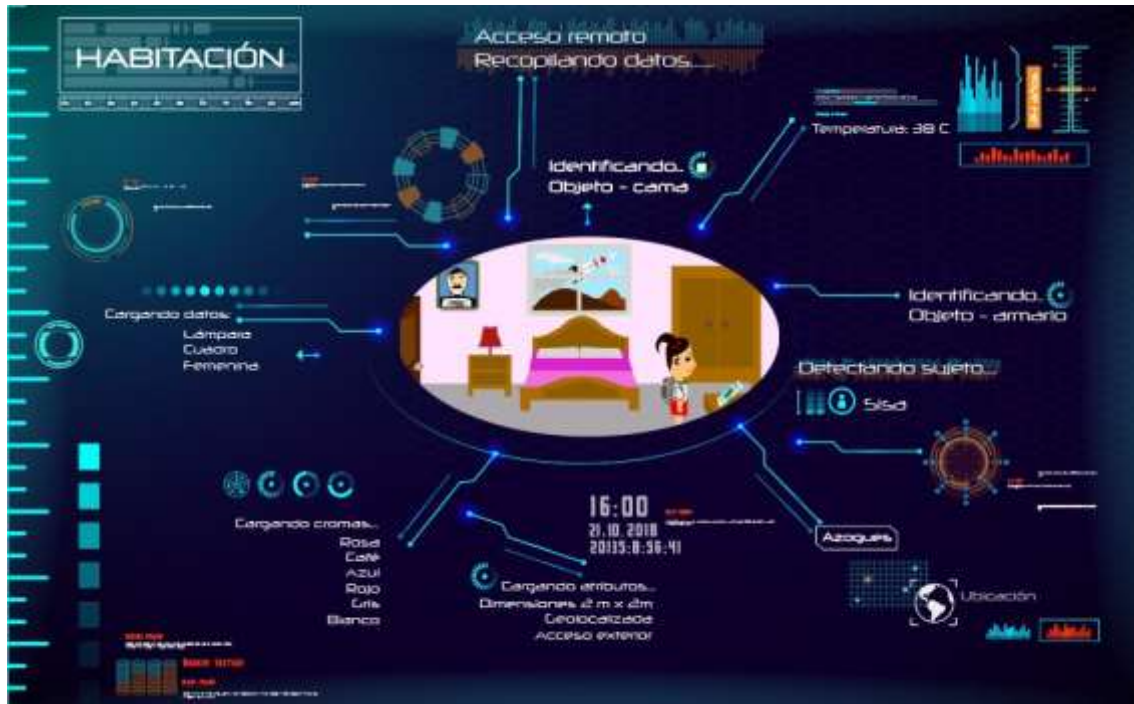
HABITACIÓN

Acceso remoto
Recopilando datos.....

Temperatura: 38 C

Identificando...
Objeto - cama

Cargando datos:
Lámpara
Cuadro
Femenina

Identificando...
Objeto - armario

Detectando sujeto...
Sisa

Cargando cromas...
Rosa
Café
Azul
Rojo
Gris
Blanco

16:00
21.10.2018
20135:8:56:41

Cargando atributos...
Dimensiones 2 m x 2m
Geolocalizado
Acceso exterior

Azogues

Ubicación